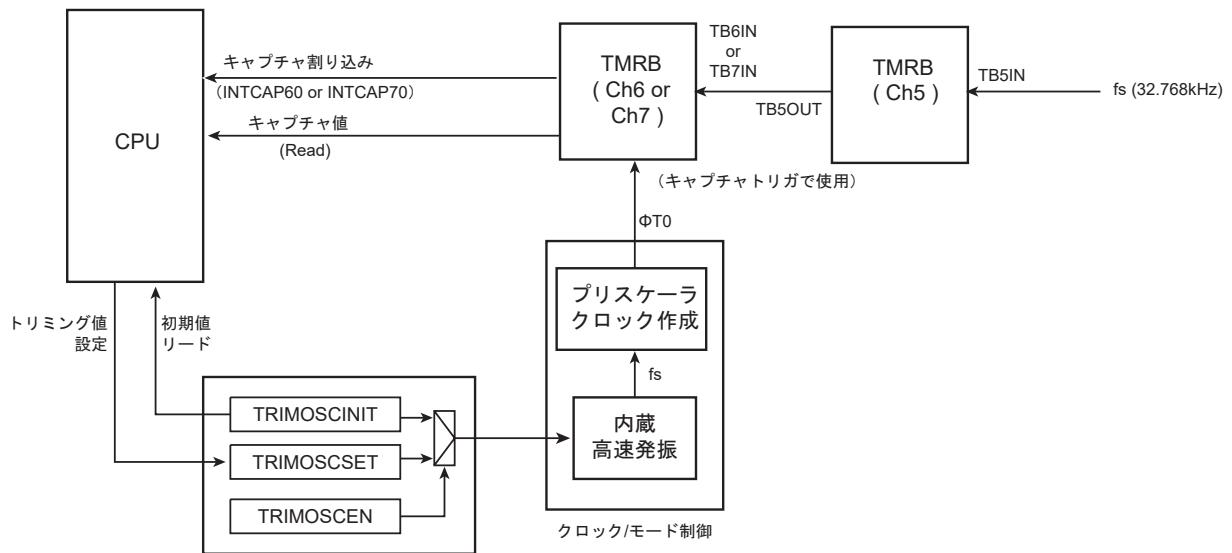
CPU

キャプチャ割り込み
(INTCAP60 or INTCAP70)

キャプチャ値
(Read)

TMRB
( Ch6 or
Ch7 )

TB6IN
or
TB7IN

TB5OUT

TMRB
( Ch5 )

TB5IN

fs (32.768kHz)

(キャプチャトリガで使用)

ΦT0

プリスケーラ
クロック作成

fs

内蔵
高速発振

トリミング値
設定

初期値
リード

TRIMOSCINIT

TRIMOSCSET

TRIMOSCEN

クロック/モード制御